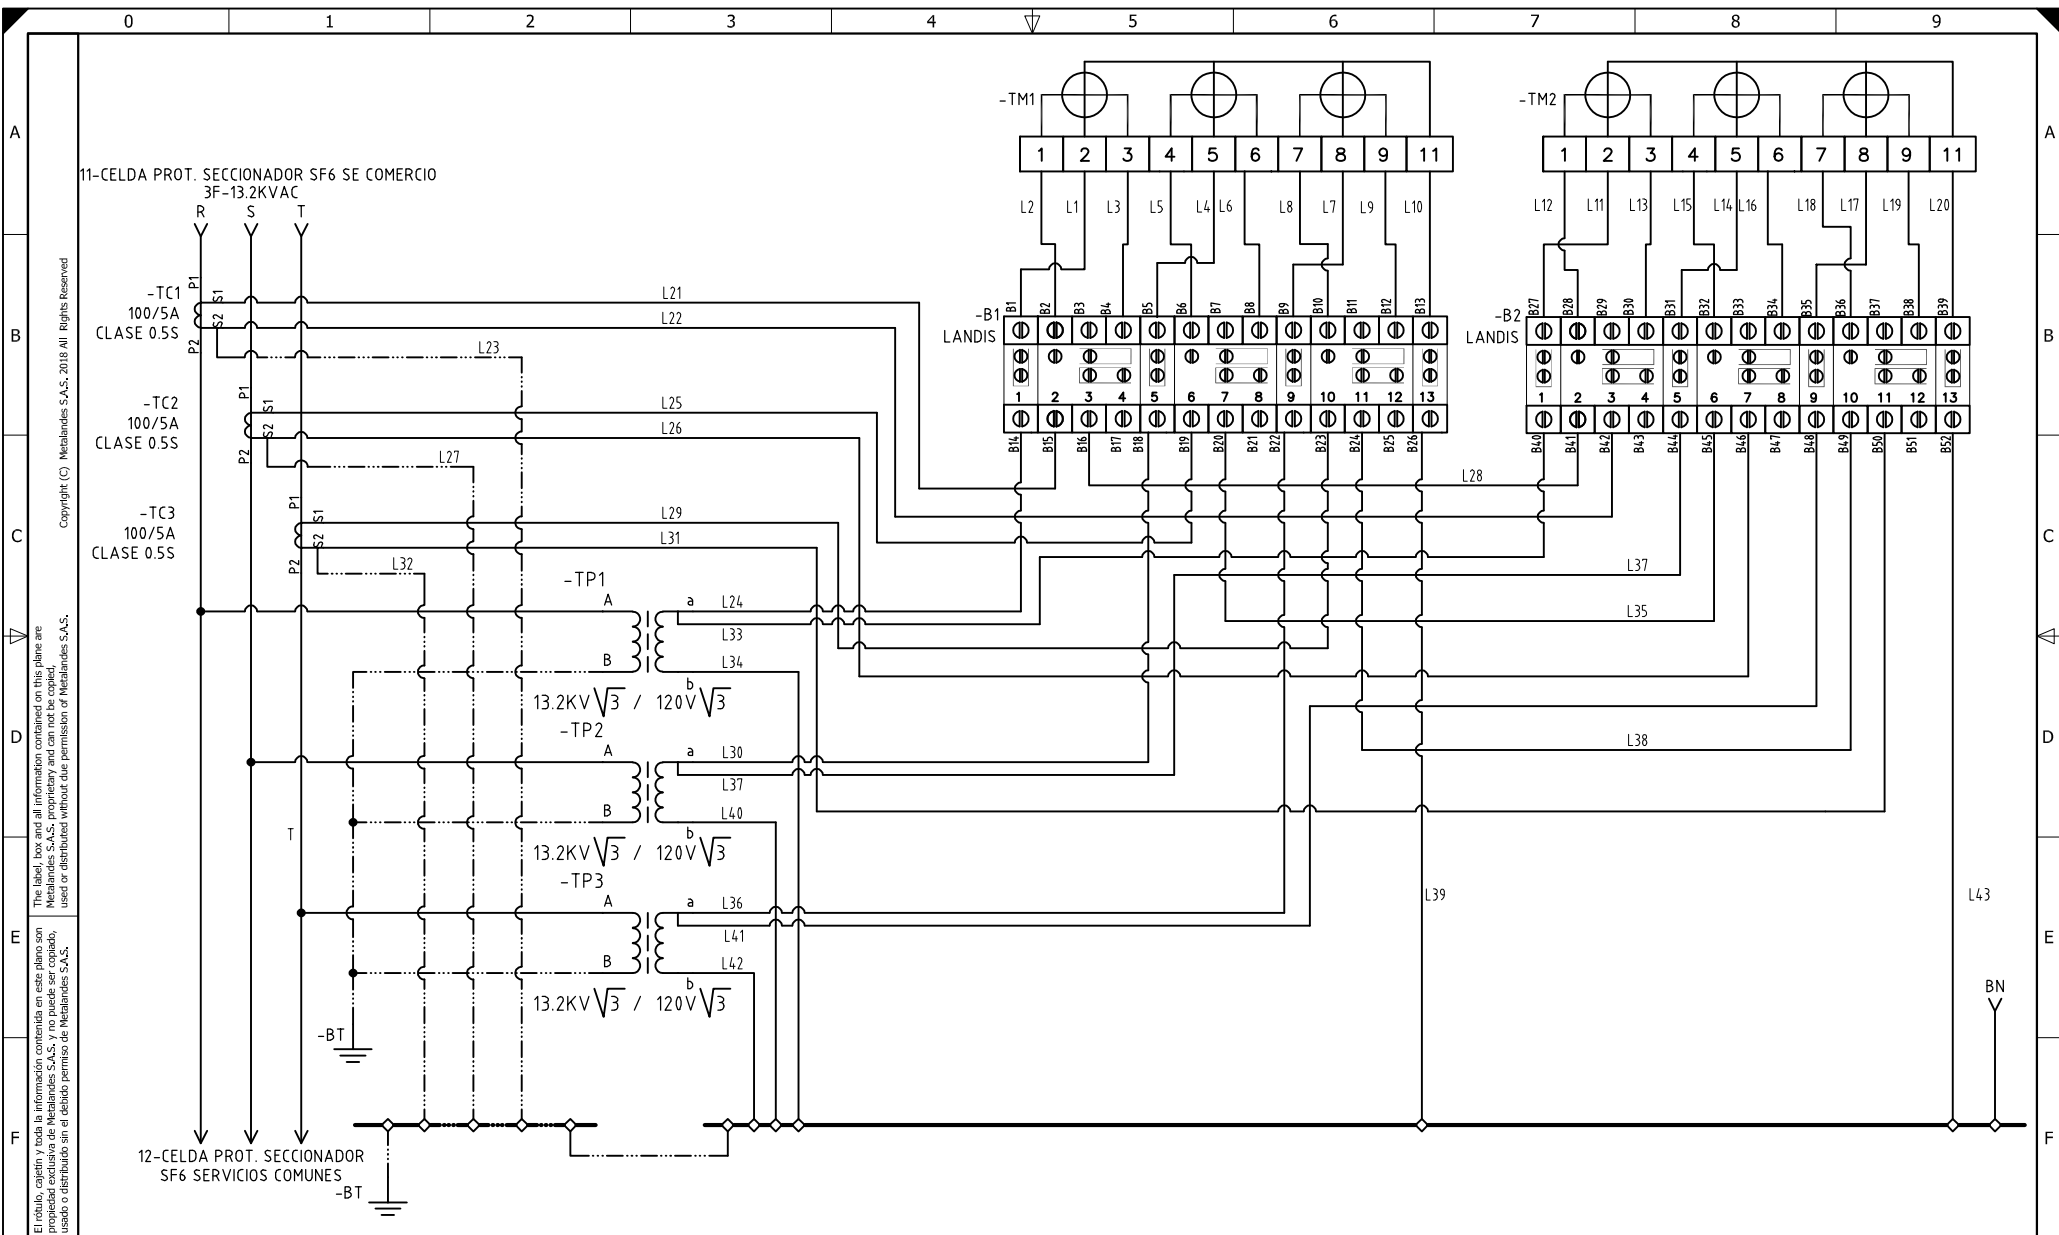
0 1 2 3 4 5 6 7 8 9

A B C D E F

11-CELDA PROT. SECCIONADOR SF6 SE COMERCIO
3F-13.2KVAC
R S T

-TC1
100/5A
CLASE 0.5S
P1 S1 S2 P2

-TC2
100/5A
CLASE 0.5S
P1 S1 S2 P2

-TC3
100/5A
CLASE 0.5S
P1 S1 S2 P2

L21 L22 L23 L25 L26 L27 L29 L31 L32

-TP1
A a L24
L33
B L34
b
13.2KV$\sqrt{3}$ / 120V$\sqrt{3}$

-TP2
A a L30
L37
B L40
b
13.2KV$\sqrt{3}$ / 120V$\sqrt{3}$

-TP3
A a L36
L41
B L42
b
13.2KV$\sqrt{3}$ / 120V$\sqrt{3}$

T

-BT

12-CELDA PROT. SECCIONADOR
SF6 SERVICIOS COMUNES
-BT

-TM1
1 2 3 4 5 6 7 8 9 11
L2 L1 L3 L5 L4 L6 L8 L7 L9 L10

-B1
LANDIS
B1 B2 B3 B4 B5 B6 B7 B8 B9 B10 B11 B12 B13
1 2 3 4 5 6 7 8 9 10 11 12 13
B14 B15 B16 B17 B18 B19 B20 B21 B22 B23 B24 B25 B26

-TM2
1 2 3 4 5 6 7 8 9 11
L12 L11 L13 L15 L14 L16 L18 L17 L19 L20

-B2
LANDIS
B27 B28 B29 B30 B31 B32 B33 B34 B35 B36 B37 B38 B39
1 2 3 4 5 6 7 8 9 10 11 12 13
B40 B41 B42 B43 B44 B45 B46 B47 B48 B49 B50 B51 B52

L28 L37 L35 L38 L39 L43

BN

Copyright (C) Metalandes S.A.S. 2018 All Rights Reserved

The label, box and all information contained on this plane are Metalandes S.A.S. proprietary and can not be copied, used or distributed without due permission of Metalandes S.A.S.

El rótulo, cajetín y toda la información contenida en este plano son propiedad exclusiva de Metalandes S.A.S. y no puede ser copiado, usado o distribuido sin el debido permiso de Metalandes S.A.S.